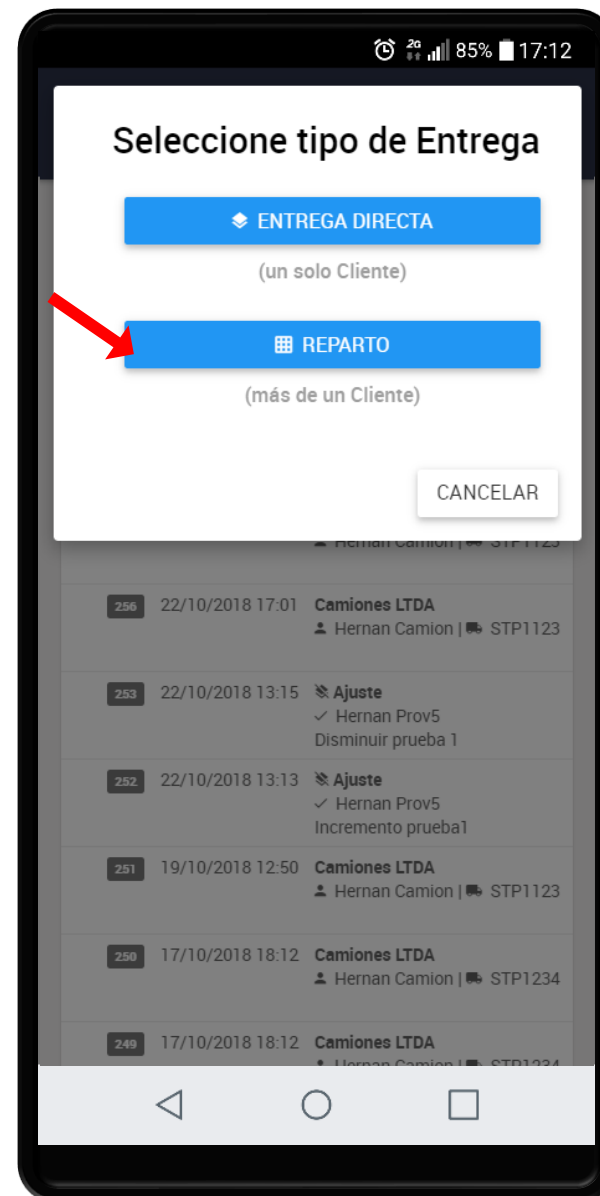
85% 17:12

Seleccione tipo de Entrega

ENTREGA DIRECTA

(un solo Cliente)

REPARTO

(más de un Cliente)

CANCELAR

Hernan Camion | STP1123

256 22/10/2018 17:01 Camiones LTDA
Hernan Camion | STP1123

253 22/10/2018 13:15 Ajuste
✓ Hernan Prov5
Disminuir prueba 1

252 22/10/2018 13:13 Ajuste
✓ Hernan Prov5
Incremento prueba1

251 19/10/2018 12:50 Camiones LTDA
Hernan Camion | STP1123

250 17/10/2018 18:12 Camiones LTDA
Hernan Camion | STP1234

249 17/10/2018 18:12 Camiones LTDA
Hernan Camion | STP1234